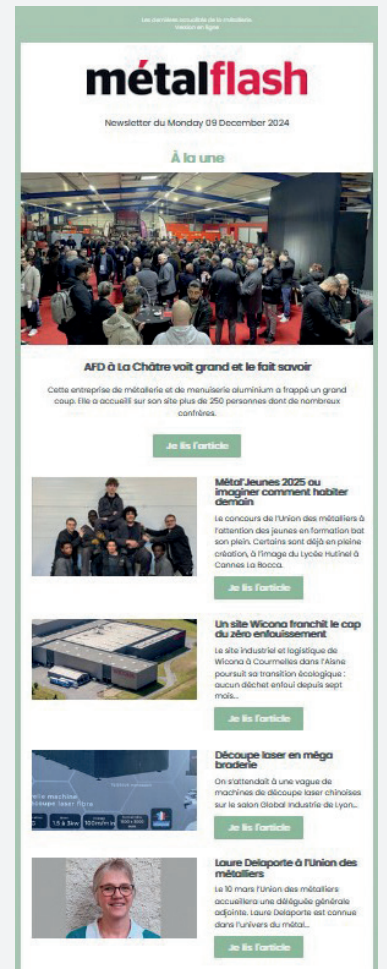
Les dernières actualités de la métallerie
Version en ligne

métalflash

Newsletter du Monday 09 December 2024

À la une

AFD à La Châtre voit grand et le fait savoir

Cette entreprise de métallerie et de menuiserie aluminium a frappé un grand coup. Elle a accueilli sur son site plus de 250 personnes dont de nombreux confrères.

Je lis l'article

Métal'Jeunes 2025 ou imaginer comment habiter demain

Le concours de l'Union des métalliers à l'attention des jeunes en formation bat son plein. Certains sont déjà en pleine création, à l'image du Lycée Hutinel à Cannes La Bocca.

Je lis l'article

Un site Wicona franchit le cap du zéro enfouissement

Le site industriel et logistique de Wicona à Courmelles dans l'Aisne poursuit sa transition écologique : aucun déchet enfoui depuis sept mois...

Je lis l'article

Découpe laser en méga braderie

On s'attendait à une vague de machines de découpe laser chinoises sur le salon Global Industrie de Lyon...

Je lis l'article

Laure Delaporte à l'Union des métalliers

Le 10 mars l'Union des métalliers accueillera une déléguée générale adjointe. Laure Delaporte est connue dans l'univers du métal...

Je lis l'article